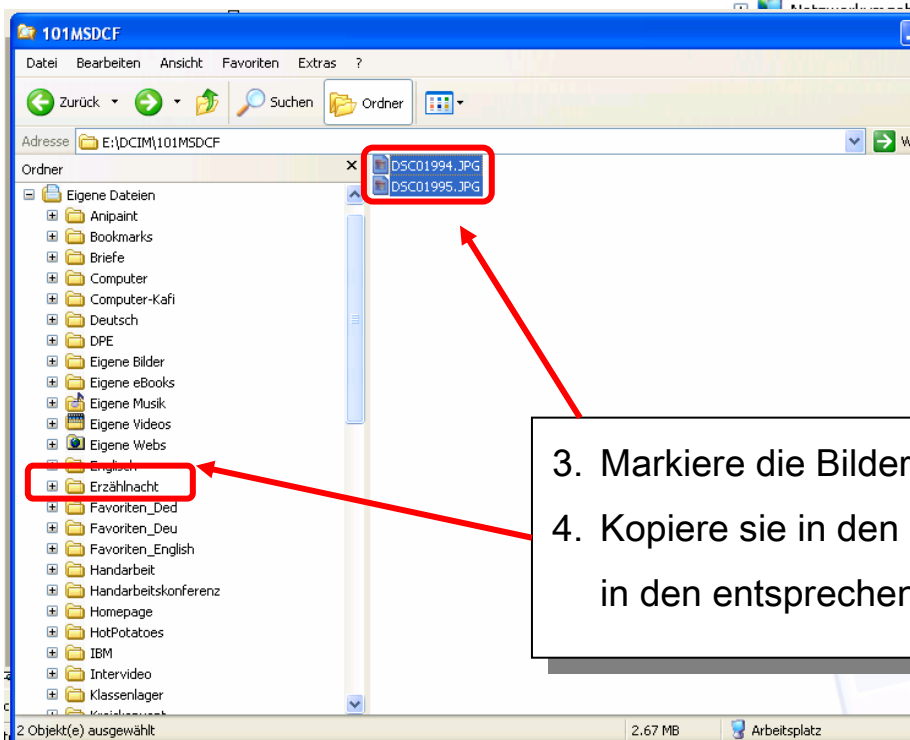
101MSDCF

Datei Bearbeiten Ansicht Favoriten Extras ?

Zurück Suchen Ordner

Adresse E:\DCIM\101MSDCF

Ordner ×

Eigene Dateien
Anipaint
Bookmarks
Briefe
Computer
Computer-Kafi
Deutsch
DPE
Eigene Bilder
Eigene eBooks
Eigene Musik
Eigene Videos
Eigene Webs
Englisch
Erzählnacht
Favoriten_Ded
Favoriten_Deu
Favoriten_English
Handarbeit
Handarbeitskonferenz
Homepage
HotPotatoes
IBM
Intervideo
Klassenlager
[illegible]

DSC01994.JPG
DSC01995.JPG

3. Markiere die Bilder
4. Kopiere sie in den
in den entsprecher

2 Objekt(e) ausgewählt 2.67 MB Arbeitsplatz